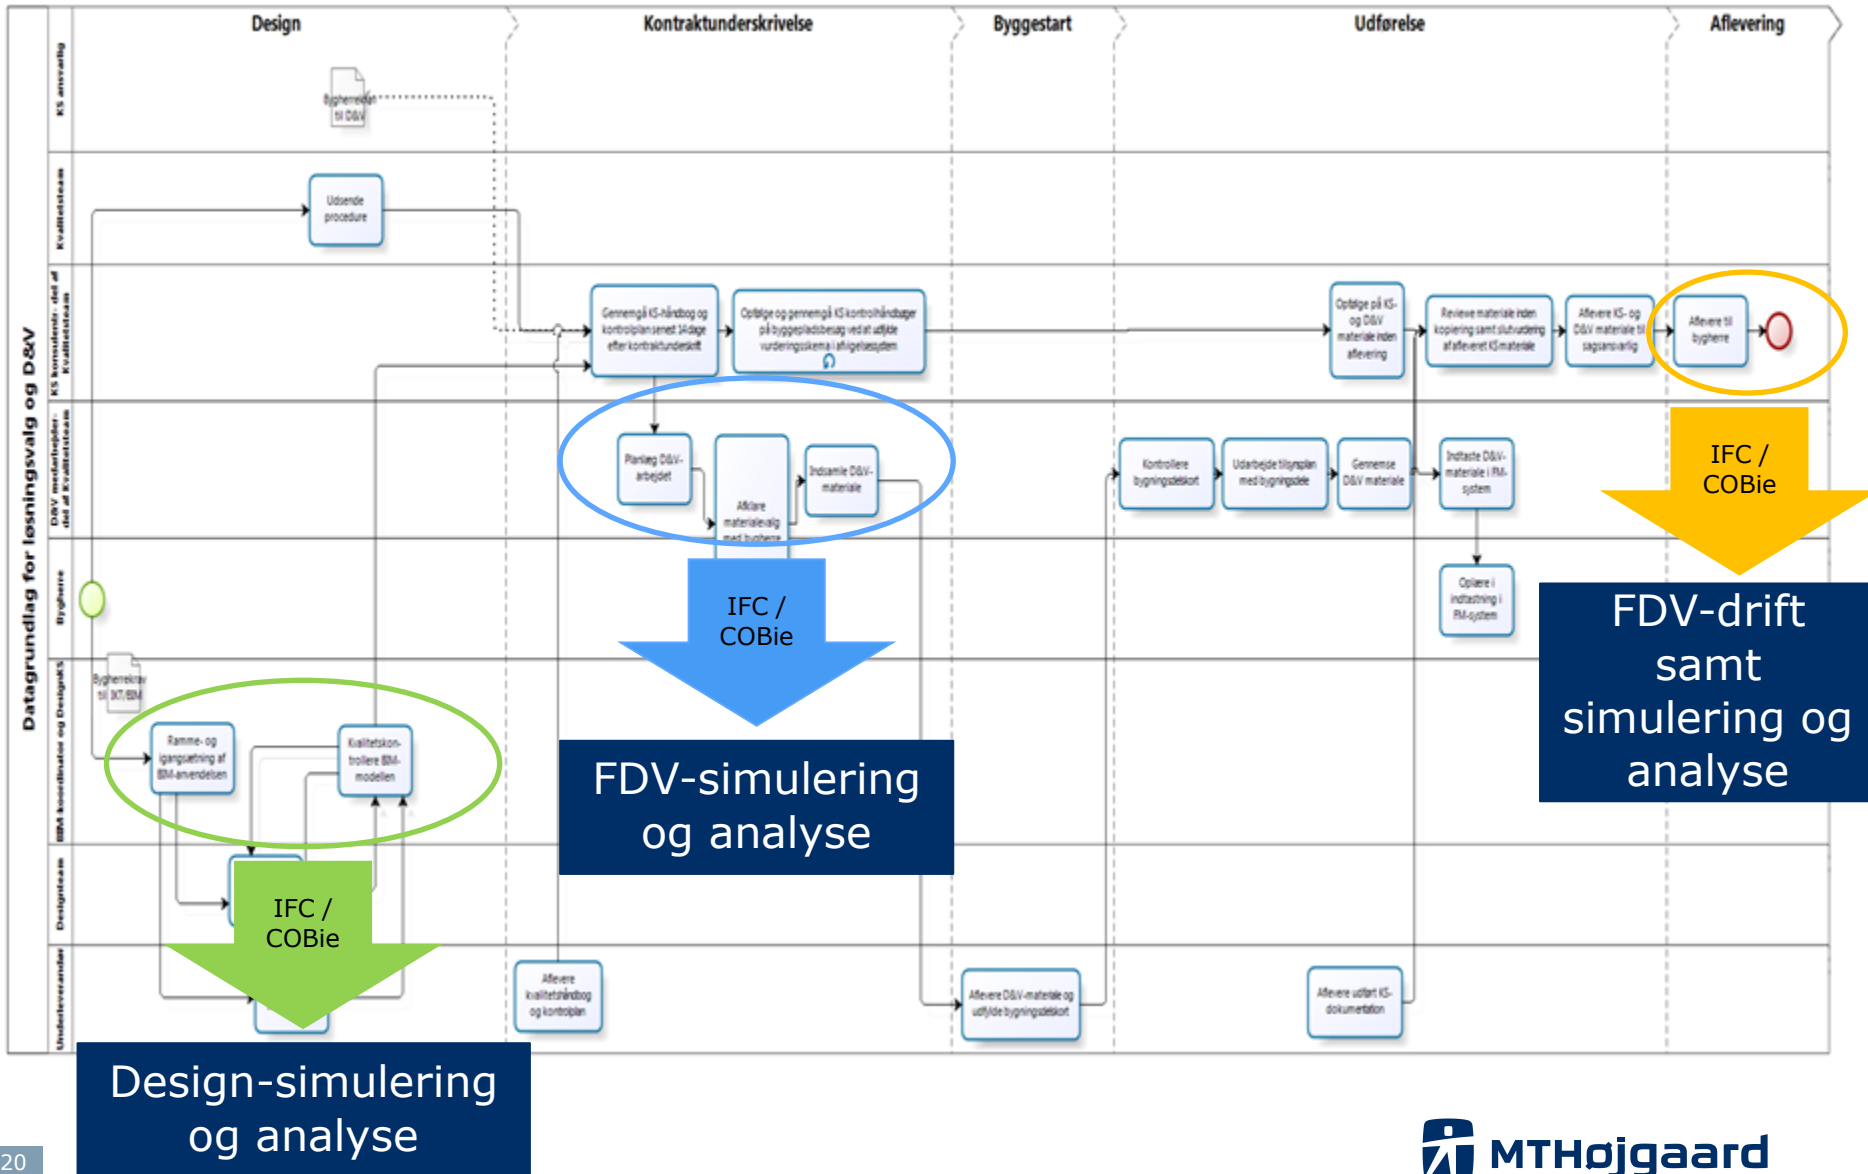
Design

Kontraktunderskrivelse

Byggestart

Udførelse

Aflevering

Datagrundlag for løsningsvalg og D&V

KS ansvarlig

Kvalitetsteam

KS koordinator - del af Kvalitetsteam

D&V medarbejder - del af Kvalitetsteam

Bygherre

BIM koordinator og DesignKS

Designteam

Underleverandør

Bygherrekrav til D&V

Udsende procedure

Gennemgå KS-håndbog og kontrolplan senest 14 dage efter kontraktunderskrift

Opfølge og gennemgå KS kontrolhåndbøger på byggepladsbesøg ved at udfylde vurderingsskema i afvigelsessystem

Opfølge på KS- og D&V materiale inden aflevering

Reviewe materiale inden kopiering samt slutvurdering af afleveret KS materiale

Aflevere KS- og D&V materiale til sagsansvarlig

Aflevere til bygherre

Planlæg D&V-arbejdet

Afklare materialevalg med bygherre

Indsamle D&V-materiale

Kontrollere bygningsdelskort

Udarbejde tilsynsplan med bygningsdele

Gennemse D&V materiale

Indtaste D&V-materiale i FM-system

Oplære i indtastning i FM-system

Bygherrekrav til IKT/BIM

Ramme- og igangsætning af BIM-anvendelsen

Kvalitetskontrollere BIM-modellen

Aflevere kvalitetshåndbog og kontrolplan

Aflevere D&V-materiale og udfylde bygningsdelskort

Aflevere udført KS-dokumentation

IFC / COBie

IFC / COBie

IFC / COBie

FDV-simulering og analyse

FDV-drift samt simulering og analyse

Design-simulering og analyse

20

MTHøjgaard